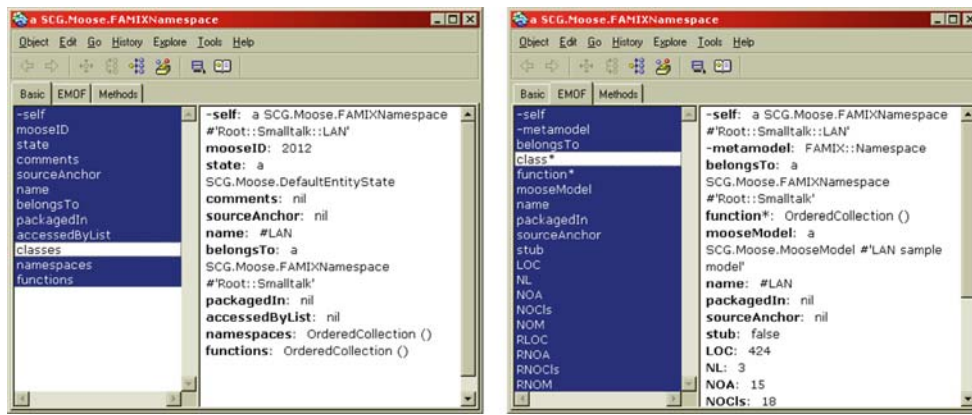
a SCG.Moose.FAMIXNamespace

Object Edit Go History Explore Tools Help

Basic EMOF Methods

-self
mooseID
state
comments
sourceAnchor
name
belongsTo
packagedIn
accessedByList
classes
namespaces
functions

-self: a SCG.Moose.FAMIXNamespace #'Root::Smalltalk::LAN'
mooseID: 2012
state: a SCG.Moose.DefaultEntityState
comments: nil
sourceAnchor: nil
name: #LAN
belongsTo: a SCG.Moose.FAMIXNamespace #'Root::Smalltalk'
packagedIn: nil
accessedByList: nil
namespaces: OrderedCollection ()
functions: OrderedCollection ()

a SCG.Moose.FAMIXNamespace

Object Edit Go History Explore Tools Help

Basic EMOF Methods

-self
-metamodel
belongsTo
class*
function*
mooseModel
name
packagedIn
sourceAnchor
stub
LOC
NL
NOA
NOCls
NOM
RLOC
RNOA
RNOCls
RNOM

-self: a SCG.Moose.FAMIXNamespace #'Root::Smalltalk::LAN'
-metamodel: FAMIX::Namespace
belongsTo: a SCG.Moose.FAMIXNamespace #'Root::Smalltalk'
function*: OrderedCollection ()
mooseModel: a SCG.Moose.MooseModel #'LAN sample model'
name: #LAN
packagedIn: nil
sourceAnchor: nil
stub: false
LOC: 424
NL: 3
NOA: 15
NOCls: 18